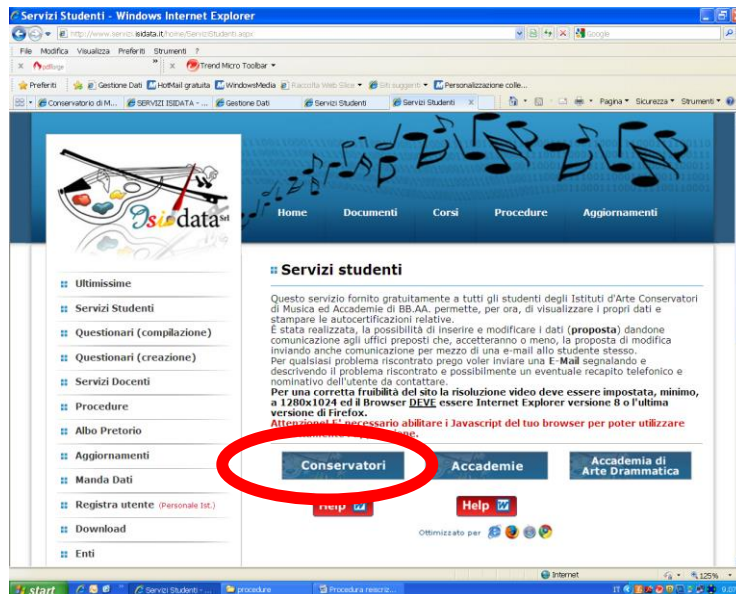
Servizi Studenti - Windows Internet Explorer

http://www.servizi.isidata.it/home/ServiziStudenti.aspx

Google

File Modifica Visualizza Preferiti Strumenti ?

Trend Micro Toolbar

Preferiti

Gestione Dati

HotMail gratuita

WindowsMedia

Raccolta Web Slice

Siti suggeriti

Personalizzazione colle...

Conservatorio di M...

SERVIZI ISIDATA - ...

Gestione Dati

Servizi Studenti

Servizi Studenti

Pagina

Sicurezza

Strumenti

Isidata srl

Home

Documenti

Corsi

Procedure

Aggiornamenti

Ultimissime

Servizi Studenti

Questionari (compilazione)

Questionari (creazione)

Servizi Docenti

Procedure

Albo Pretorio

Aggiornamenti

Manda Dati

Registra utente (Personale Ist.)

Download

Enti

Servizi studenti

Questo servizio fornito gratuitamente a tutti gli studenti degli Istituti d'Arte Conservatori di Musica ed Accademie di BB.AA. permette, per ora, di visualizzare i propri dati e stampare le autocertificazioni relative.
È stata realizzata, la possibilità di inserire e modificare i dati (proposta) dandone comunicazione agli uffici preposti che, accetteranno o meno, la proposta di modifica inviando anche comunicazione per mezzo di una e-mail allo studente stesso.
Per qualsiasi problema riscontrato prego voler inviare una E-Mail segnalando e descrivendo il problema riscontrato e possibilmente un eventuale recapito telefonico e nominativo dell'utente da contattare.
Per una corretta fruibilità del sito la risoluzione video deve essere impostata, minimo, a 1280x1024 ed il Browser DEVE essere Internet Explorer versione 8 o l'ultima versione di Firefox.
Attenzione! E' necessario abilitare i Javascript del tuo browser per poter utilizzare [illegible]

Conservatori

Accademie

Accademia di Arte Drammatica

Help

Help

Ottimizzato per

Internet

125%

start

Servizi Studenti - ...

procedure

Procedura reiscriz...